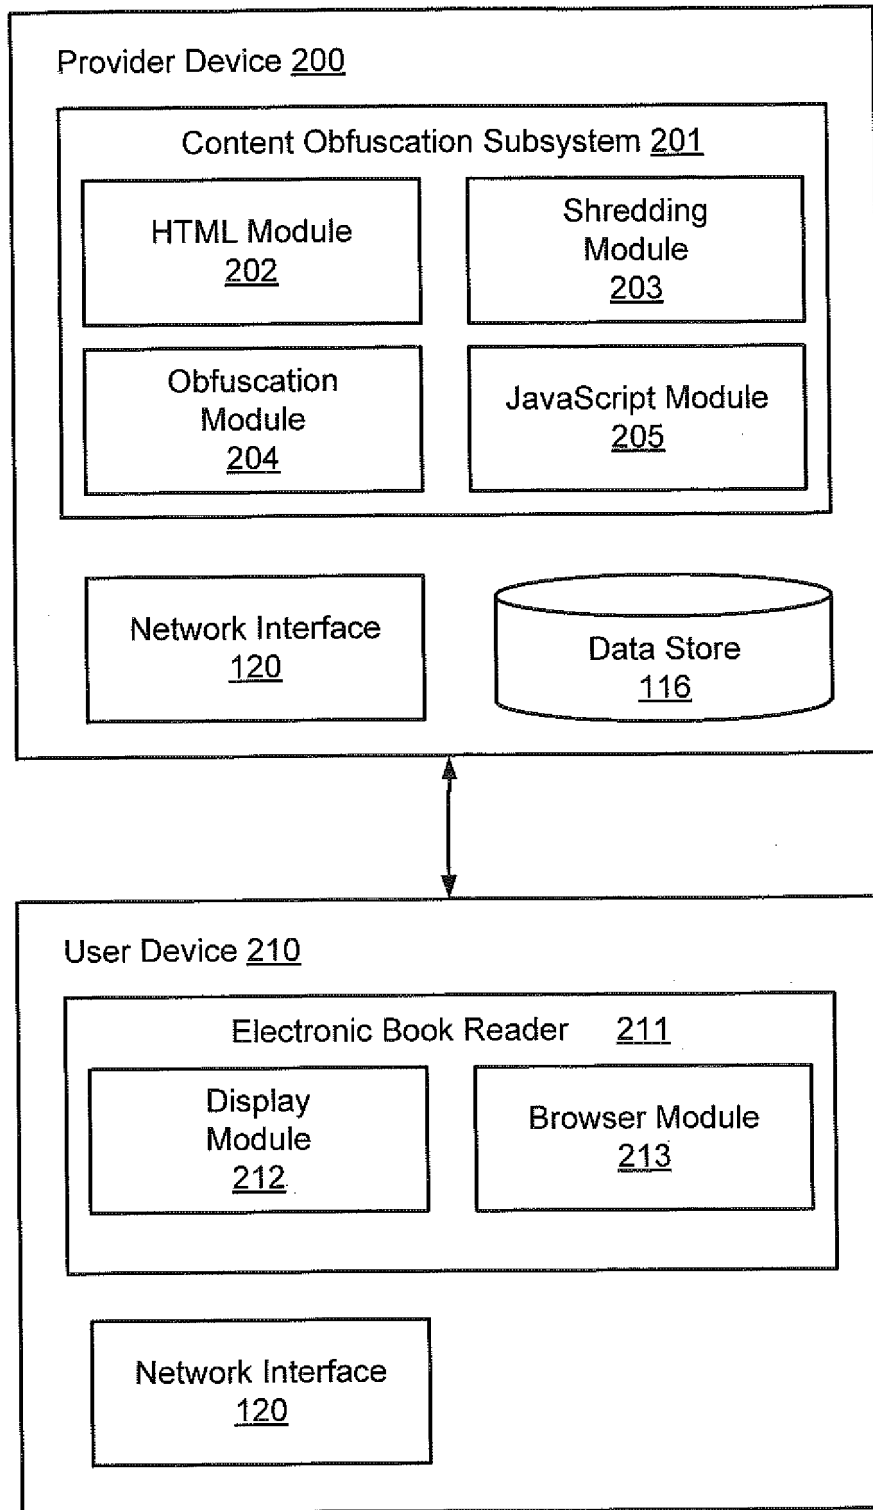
Provider Device 200

Content Obfuscation Subsystem 201

HTML Module
202

Shredding Module
203

Obfuscation Module
204

JavaScript Module
205

Network Interface
120

Data Store
116

User Device 210

Electronic Book Reader 211

Display Module
212

Browser Module
213

Network Interface
120